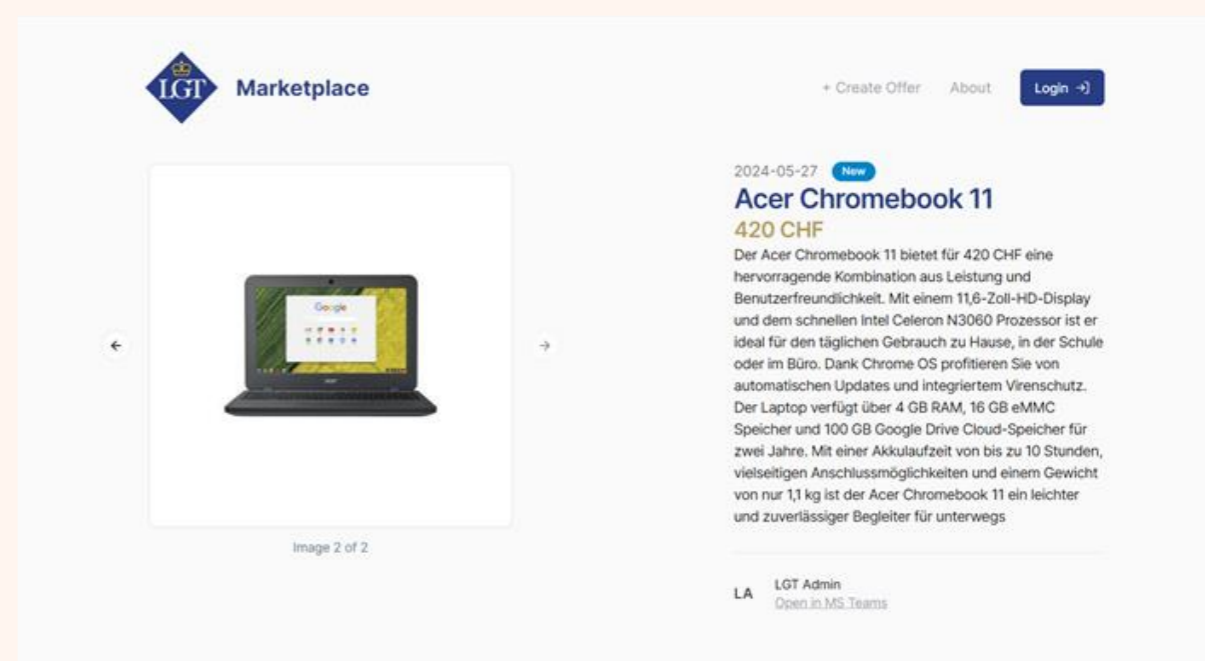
LGT Marketplace

+ Create Offer About Login

Google

Image 2 of 2

2024-05-27 New

Acer Chromebook 11

420 CHF

Der Acer Chromebook 11 bietet für 420 CHF eine hervorragende Kombination aus Leistung und Benutzerfreundlichkeit. Mit einem 11,6-Zoll-HD-Display und dem schnellen Intel Celeron N3060 Prozessor ist er ideal für den täglichen Gebrauch zu Hause, in der Schule oder im Büro. Dank Chrome OS profitieren Sie von automatischen Updates und integriertem Virenschutz. Der Laptop verfügt über 4 GB RAM, 16 GB eMMC Speicher und 100 GB Google Drive Cloud-Speicher für zwei Jahre. Mit einer Akkulaufzeit von bis zu 10 Stunden, vielseitigen Anschlussmöglichkeiten und einem Gewicht von nur 1,1 kg ist der Acer Chromebook 11 ein leichter und zuverlässiger Begleiter für unterwegs

LA LGT Admin
Open in MS Teams